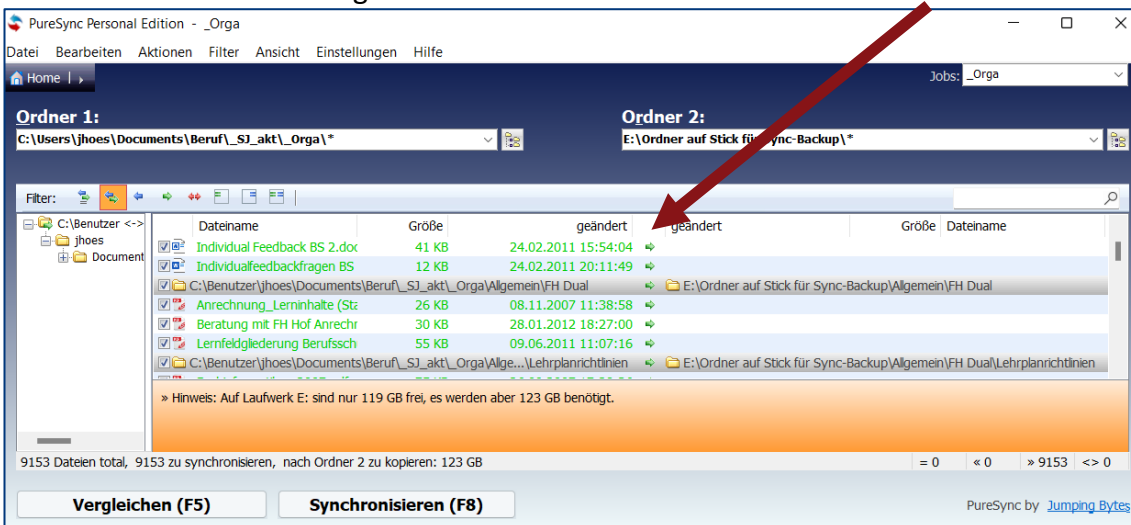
PureSync Personal Edition - _Orga

Datei Bearbeiten Aktionen Filter Ansicht Einstellungen Hilfe

Home | ›

Jobs: _Orga

Ordner 1:
C:\Users\jhoes\Documents\Beruf\_SJ_akt\_Orga\*

Ordner 2:
E:\Ordner auf Stick für Sync-Backup\*

Filter:

C:\Benutzer <->
jhoes
Document

| Dateiname | Größe | geändert | | geändert | Größe | Dateiname |
|---|---|---|---|---|---|---|
| Individual Feedback BS 2.doc | 41 KB | 24.02.2011 15:54:04 | ➔ | | | |
| Individualfeedbackfragen BS | 12 KB | 24.02.2011 20:11:49 | ➔ | | | |
| C:\Benutzer\jhoes\Documents\Beruf\_SJ_akt\_Orga\Allgemein\FH Dual | | | ➔ | E:\Ordner auf Stick für Sync-Backup\Allgemein\FH Dual | | |
| Anrechnung_Lerninhalte (Sta | 26 KB | 08.11.2007 11:38:58 | ➔ | | | |
| Beratung mit FH Hof Anrechn | 30 KB | 28.01.2012 18:27:00 | ➔ | | | |
| Lernfeldgliederung Berufssch | 55 KB | 09.06.2011 11:07:16 | ➔ | | | |
| C:\Benutzer\jhoes\Documents\Beruf\_SJ_akt\_Orga\Allge...\Lehrplanrichtlinien | | | ➔ | E:\Ordner auf Stick für Sync-Backup\Allgemein\FH Dual\Lehrplanrichtlinien | | |

» Hinweis: Auf Laufwerk E: sind nur 119 GB frei, es werden aber 123 GB benötigt.

9153 Dateien total, 9153 zu synchronisieren, nach Ordner 2 zu kopieren: 123 GB = 0 « 0 » 9153 <> 0

Vergleichen (F5) Synchronisieren (F8)

PureSync by Jumping Bytes